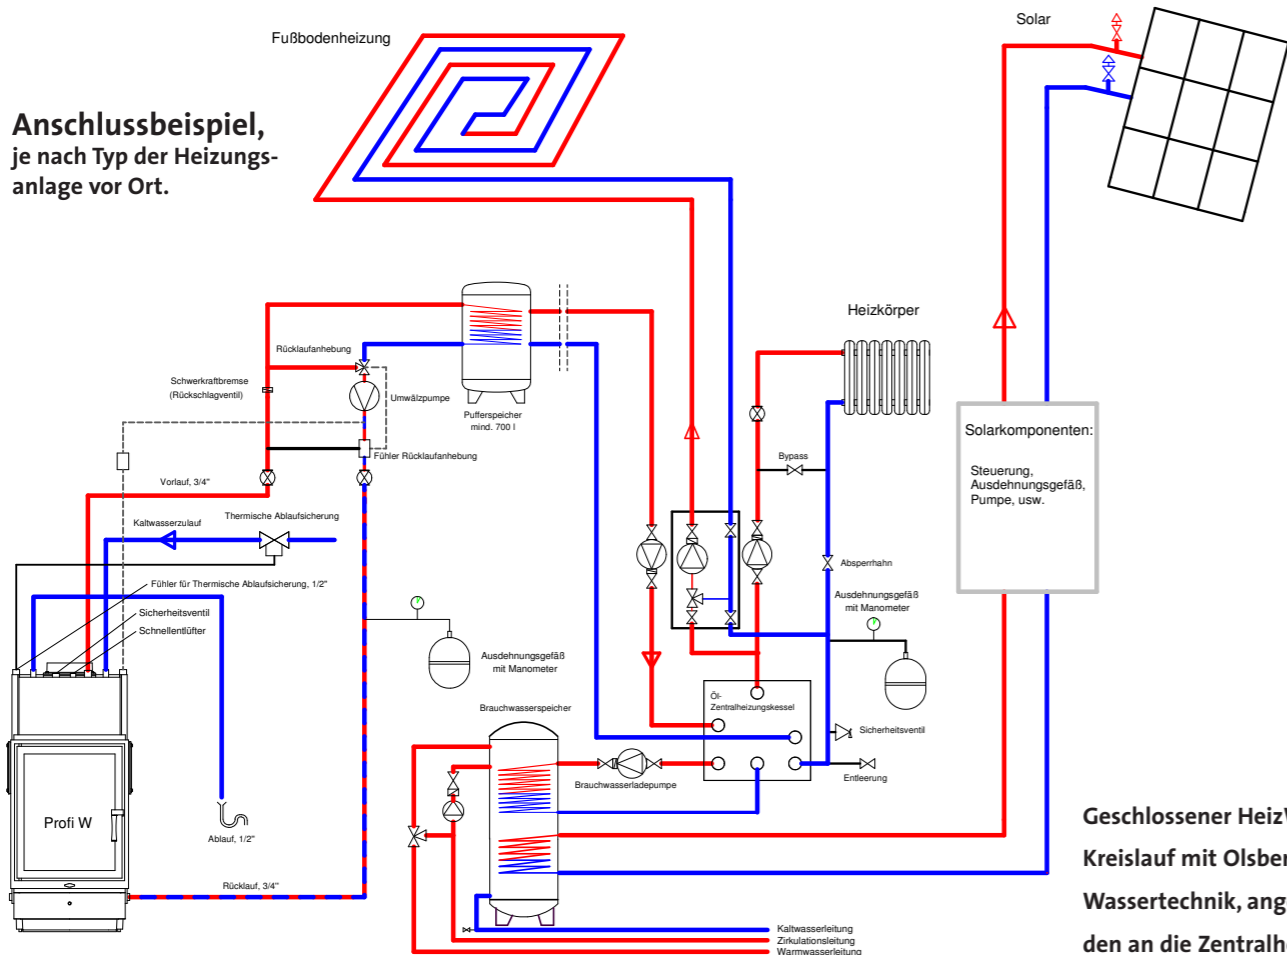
Fußbodenheizung

Solar

Anschlussbeispiel,
je nach Typ der Heizungsanlage vor Ort.

Rücklaufanhebung

Schwerkraftbremse
(Rückschlagventil)

Umwälzpumpe

Pufferspeicher
mind. 700 l

Heizkörper

Fühler Rücklaufanhebung

Vorlauf, 3/4"

Bypass

Solarkomponenten:

Steuerung,
Ausdehnungsgefäß,
Pumpe, usw.

Kaltwasserzulauf

Thermische Ablaufsicherung

Absperrhahn

Fühler für Thermische Ablaufsicherung, 1/2"

Ausdehnungsgefäß
mit Manometer

Sicherheitsventil

Schnellentlüfter

Ausdehnungsgefäß
mit Manometer

Öl-
Zentralheizungskessel

Brauchwasserspeicher

Sicherheitsventil

Brauchwasserladepumpe

Entleerung

Profi W

Ablauf, 1/2"

Rücklauf, 3/4"

Geschlossener Heiz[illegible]
Kreislauf mit Olsber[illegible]
Wassertechnik, ang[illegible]
den an die Zentralh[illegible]

Kaltwasserleitung
Zirkulationsleitung
Warmwasserleitung